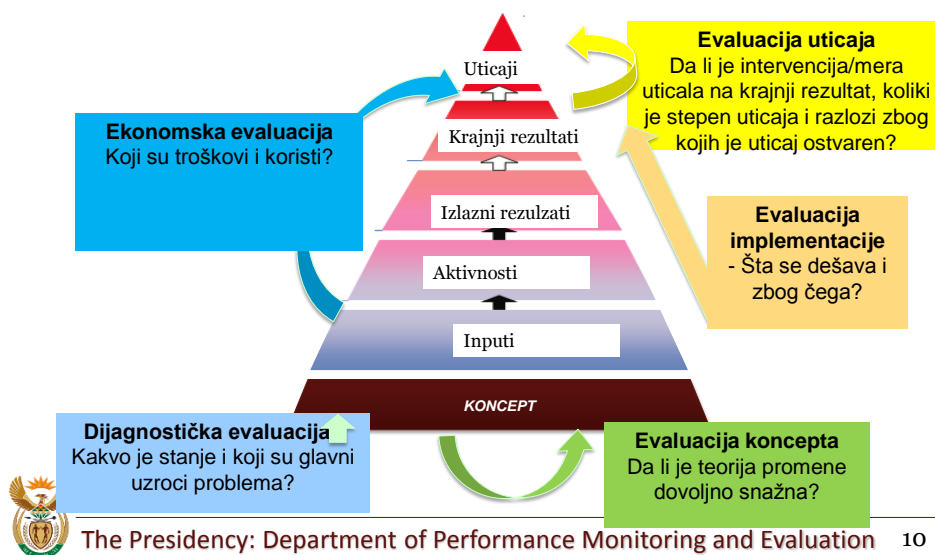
Uticaji

Krajnji rezultati

Izlazni rezulzati

Aktivnosti

Inputi

KONCEPT

Evaluacija uticaja
Da li je intervencija/mera uticala na krajnji rezultat, koliki je stepen uticaja i razlozi zbog kojih je uticaj ostvaren?

Ekonomska evaluacija
Koji su troškovi i koristi?

Evaluacija implementacije
- Šta se dešava i zbog čega?

Dijagnostička evaluacija
Kakvo je stanje i koji su glavni uzroci problema?

Evaluacija koncepta
Da li je teorija promene dovoljno snažna?

The Presidency: Department of Performance Monitoring and Evaluation 10